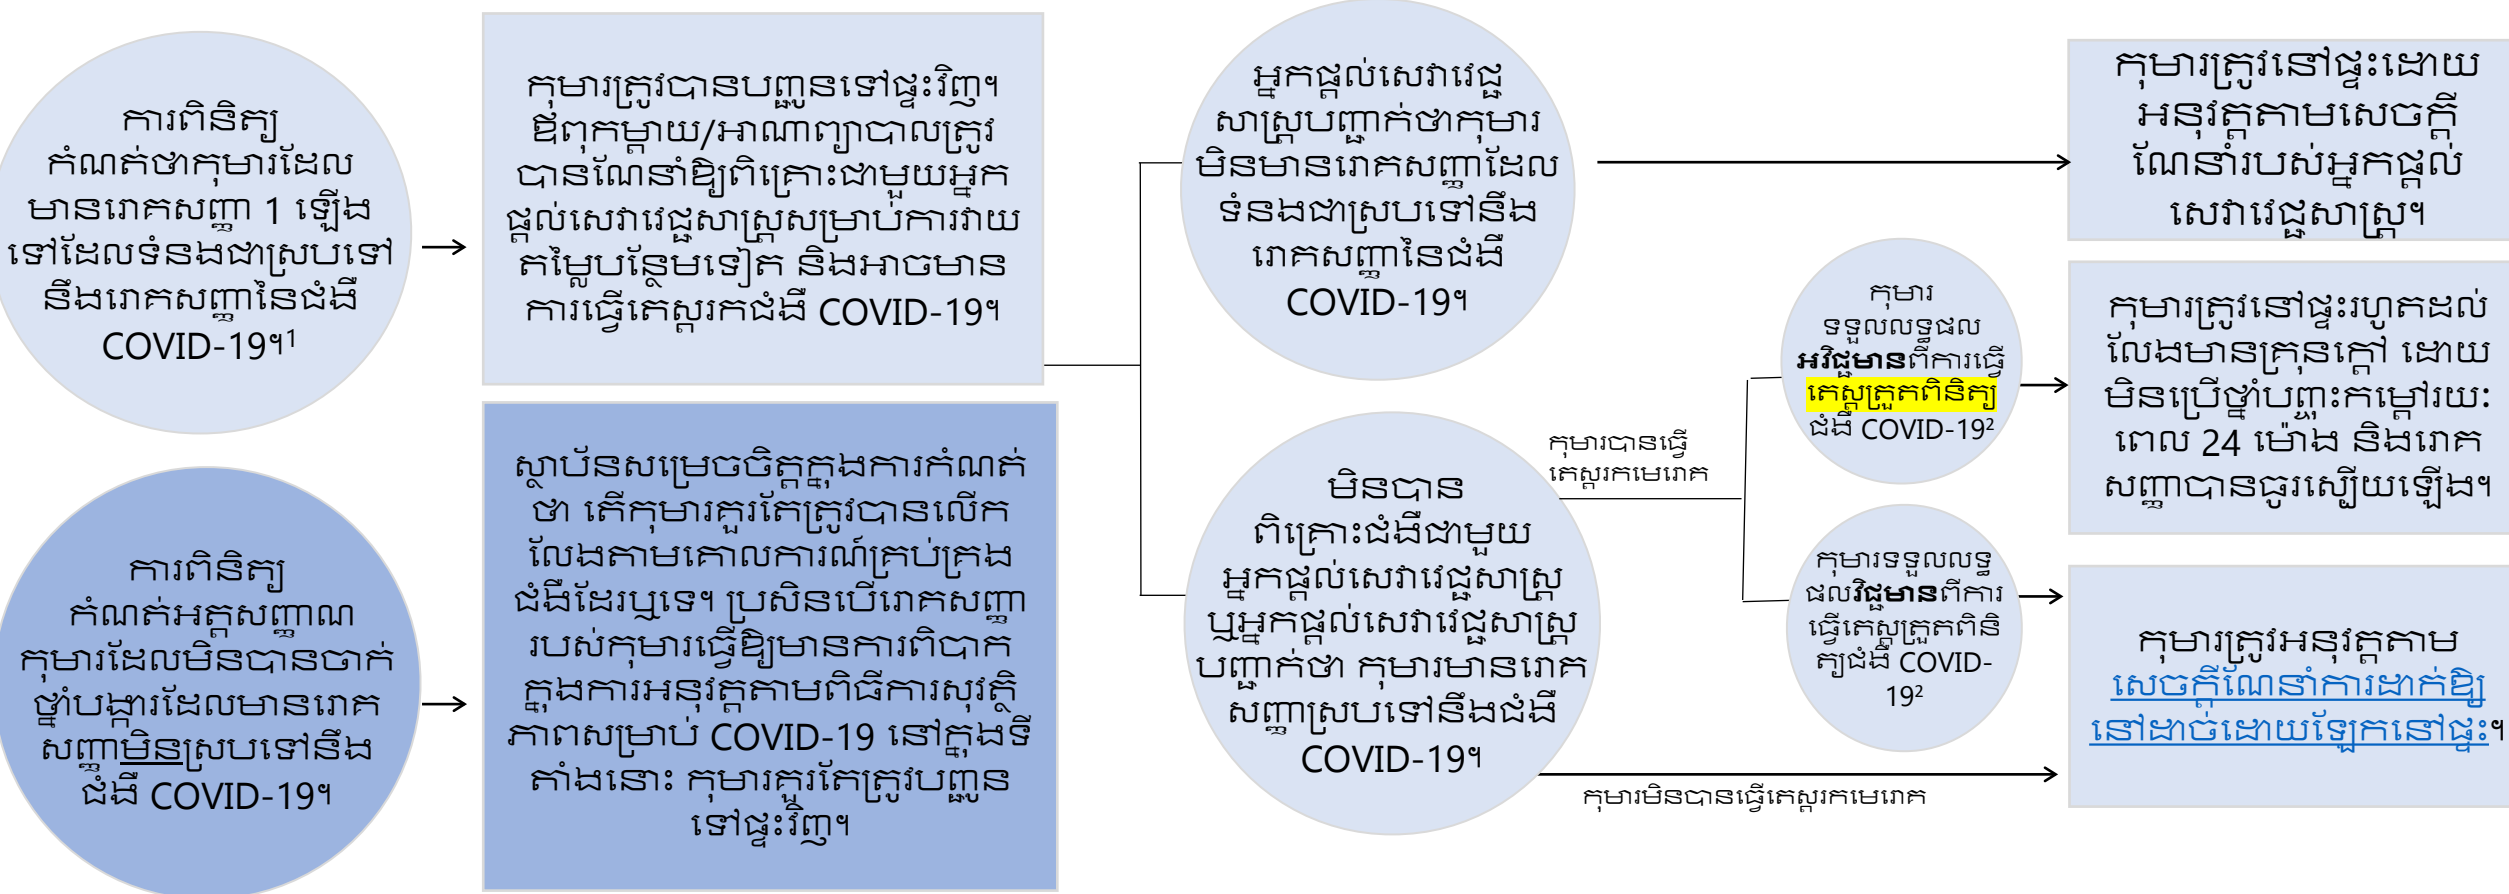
ការពិនិត្យកំណត់ថាកុមារដែលមានរោគសញ្ញា 1 ឡើងទៅដែលទំនងជាស្របទៅនឹងរោគសញ្ញានៃជំងឺ COVID-19។$^1$

កុមារត្រូវបានបញ្ជូនទៅផ្ទះវិញ។ ឪពុកម្តាយ/អាណាព្យាបាលត្រូវបានណែនាំឱ្យពិគ្រោះជាមួយអ្នកផ្តល់សេវាវេជ្ជសាស្ត្រសម្រាប់ការវាយតម្លៃបន្ថែមទៀត និងអាចមានការធ្វើតេស្តរកជំងឺ COVID-19។

ការពិនិត្យកំណត់អត្តសញ្ញាណកុមារដែលមិនបានចាក់ថ្នាំបង្ការដែលមានរោគសញ្ញាមិនស្របទៅនឹងជំងឺ COVID-19។

ស្ថាប័នសម្រេចចិត្តក្នុងការកំណត់ថា តើកុមារគួរតែត្រូវបានលើកលែងតាមគោលការណ៍គ្រប់គ្រងជំងឺដែរឬទេ។ ប្រសិនបើរោគសញ្ញារបស់កុមារធ្វើឱ្យមានការពិបាកក្នុងការអនុវត្តតាមពិធីការសុវត្ថិភាពសម្រាប់ COVID-19 នៅក្នុងទីតាំងនោះ កុមារគួរតែត្រូវបញ្ជូនទៅផ្ទះវិញ។

អ្នកផ្តល់សេវាវេជ្ជសាស្ត្របញ្ជាក់ថាកុមារមិនមានរោគសញ្ញាដែលទំនងជាស្របទៅនឹងរោគសញ្ញានៃជំងឺ COVID-19។

កុមារត្រូវនៅផ្ទះដោយអនុវត្តតាមសេចក្តីណែនាំរបស់អ្នកផ្តល់សេវាវេជ្ជសាស្ត្រ។

កុមារបានធ្វើតេស្តរកមេរោគ

កុមារទទួលលទ្ធផល **អវិជ្ជមាន**ពីការធ្វើតេស្តត្រួតពិនិត្យជំងឺ COVID-19$^2$

កុមារត្រូវនៅផ្ទះរហូតដល់លែងមានគ្រុនក្តៅ ដោយមិនប្រើថ្នាំបញ្ចុះកម្តៅរយៈពេល 24 ម៉ោង និងរោគសញ្ញាបានធូរស្បើយឡើង។

មិនបានពិគ្រោះជំងឺជាមួយអ្នកផ្តល់សេវាវេជ្ជសាស្ត្រ ឬអ្នកផ្តល់សេវាវេជ្ជសាស្ត្របញ្ជាក់ថា កុមារមានរោគសញ្ញាស្របទៅនឹងជំងឺ COVID-19។

កុមារទទួលលទ្ធផល**វិជ្ជមាន**ពីការធ្វើតេស្តត្រួតពិនិត្យជំងឺ COVID-19$^2$

កុមារត្រូវអនុវត្តតាមសេចក្តីណែនាំការដាក់ឱ្យនៅដាច់ដោយឡែកនៅផ្ទះ។

កុមារមិនបានធ្វើតេស្តរកមេរោគ